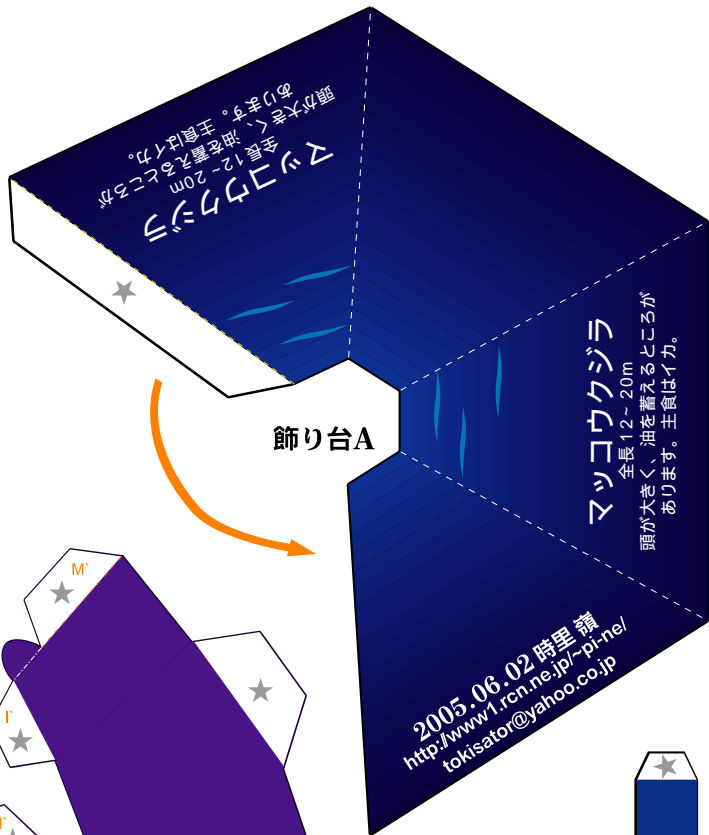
マッコウクジラ
全長 12～20m
頭が大きく、油を蓄えるところが
あります。主食はイカ。

飾り台A

マッコウクジラ
全長 12～20m
頭が大きく、油を蓄えるところが
あります。主食はイカ。

2005.06.02 時里 韻
http://www1.rcn.ne.jp/~pi-ne/
tokisator@yahoo.co.jp

M`

I`